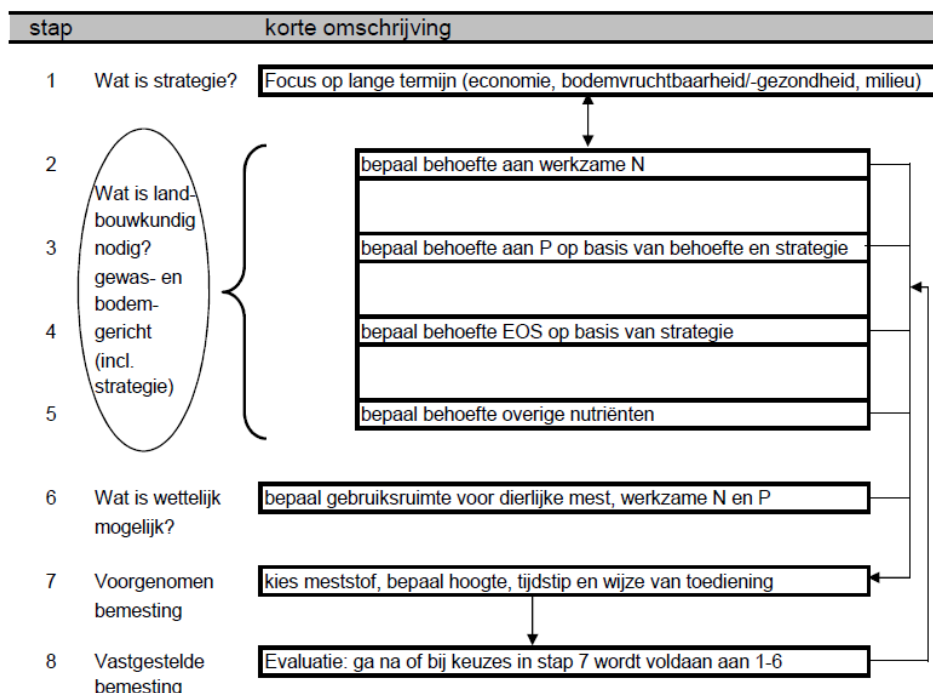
stap korte omschrijving

1 Wat is strategie? Focus op lange termijn (economie, bodemvruchtbaarheid/-gezondheid, milieu)

2 Wat is landbouwkundig nodig? gewas- en bodemgericht (incl. strategie)

bepaal behoefte aan werkzame N

3 bepaal behoefte aan P op basis van behoefte en strategie

4 bepaal behoefte EOS op basis van strategie

5 bepaal behoefte overige nutriënten

6 Wat is wettelijk mogelijk? bepaal gebruiksruimte voor dierlijke mest, werkzame N en P

7 Voorgenomen bemesting kies meststof, bepaal hoogte, tijdstip en wijze van toediening

8 Vastgestelde bemesting Evaluatie: ga na of bij keuzes in stap 7 wordt voldaan aan 1-6